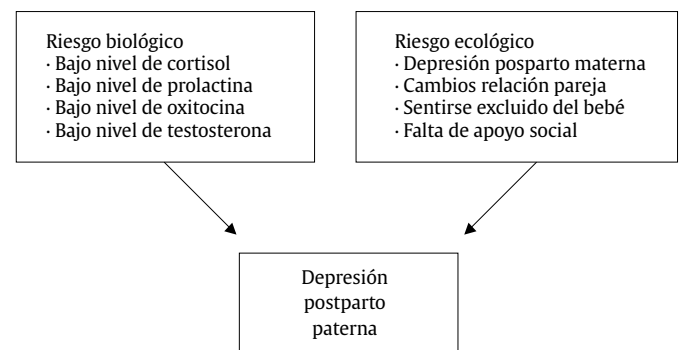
Riesgo biológico
· Bajo nivel de cortisol
· Bajo nivel de prolactina
· Bajo nivel de oxitocina
· Bajo nivel de testosterona

Riesgo ecológico
· Depresión posparto materna
· Cambios relación pareja
· Sentirse excluido del bebé
· Falta de apoyo social

Depresión postparto paterna